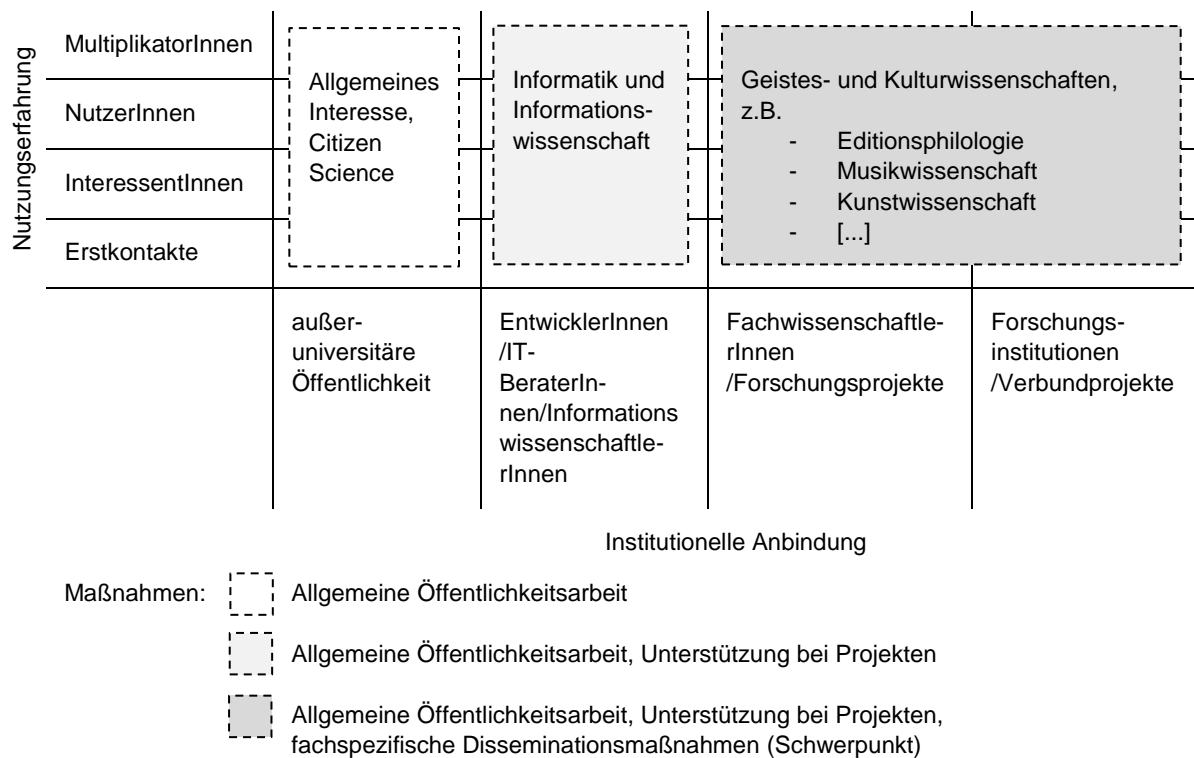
Nutzungserfahrung

MultiplikatorInnen

NutzerInnen

InteressentInnen

Erstkontakte

Allgemeines Interesse, Citizen Science

Informatik und Informationswissenschaft

Geistes- und Kulturwissenschaften, z.B.
- Editionsphilologie
- Musikwissenschaft
- Kunstwissenschaft
- [...]

außeruniversitäre Öffentlichkeit

EntwicklerInnen /IT-BeraterInnen/Informations wissenschaftlerInnen

FachwissenschaftlerInnen /Forschungsprojekte

Forschungsinstitutionen /Verbundprojekte

Institutionelle Anbindung

Maßnahmen: Allgemeine Öffentlichkeitsarbeit

Allgemeine Öffentlichkeitsarbeit, Unterstützung bei Projekten

Allgemeine Öffentlichkeitsarbeit, Unterstützung bei Projekten, fachspezifische Disseminationsmaßnahmen (Schwerpunkt)